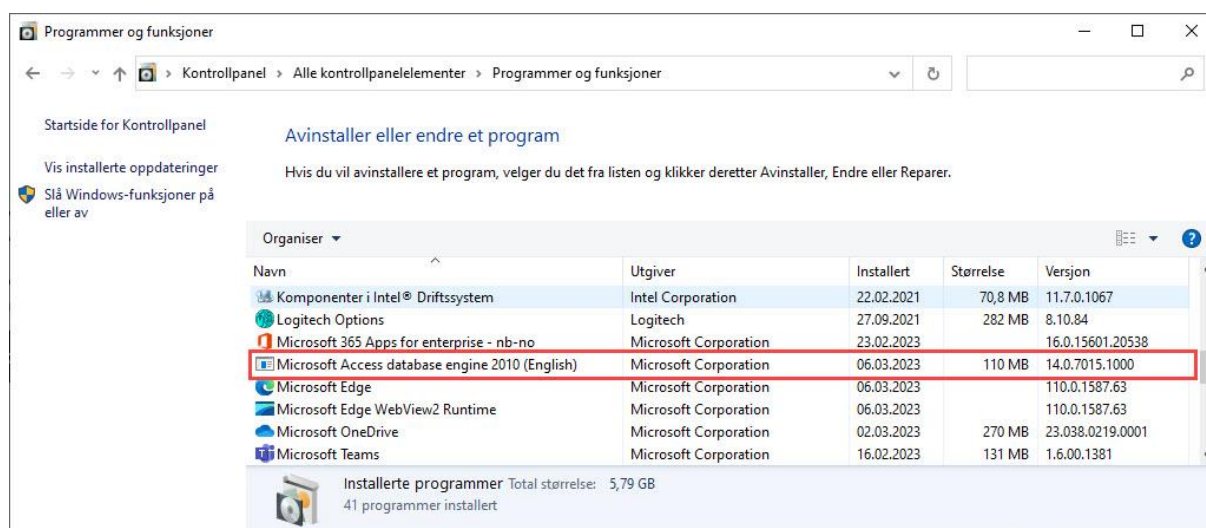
Programmer og funksjoner

Kontrollpanel > Alle kontrollpanelelementer > Programmer og funksjoner

Startside for Kontrollpanel

Vis installerte oppdateringer

Slå Windows-funksjoner på eller av

Avinstaller eller endre et program

Hvis du vil avinstallere et program, velger du det fra listen og klikker deretter Avinstaller, Endre eller Reparer.

Organiser ▾

| Navn | Utgiver | Installert | Størrelse | Versjon |
|---|---|---|---|---|
| Komponenter i Intel® Driftssystem | Intel Corporation | 22.02.2021 | 70,8 MB | 11.7.0.1067 |
| Logitech Options | Logitech | 27.09.2021 | 282 MB | 8.10.84 |
| Microsoft 365 Apps for enterprise - nb-no | Microsoft Corporation | 23.02.2023 | | 16.0.15601.20538 |
| Microsoft Access database engine 2010 (English) | Microsoft Corporation | 06.03.2023 | 110 MB | 14.0.7015.1000 |
| Microsoft Edge | Microsoft Corporation | 06.03.2023 | | 110.0.1587.63 |
| Microsoft Edge WebView2 Runtime | Microsoft Corporation | 06.03.2023 | | 110.0.1587.63 |
| Microsoft OneDrive | Microsoft Corporation | 02.03.2023 | 270 MB | 23.038.0219.0001 |
| Microsoft Teams | Microsoft Corporation | 16.02.2023 | 131 MB | 1.6.00.1381 |

Installerte programmer Total størrelse: 5,79 GB
41 programmer installert